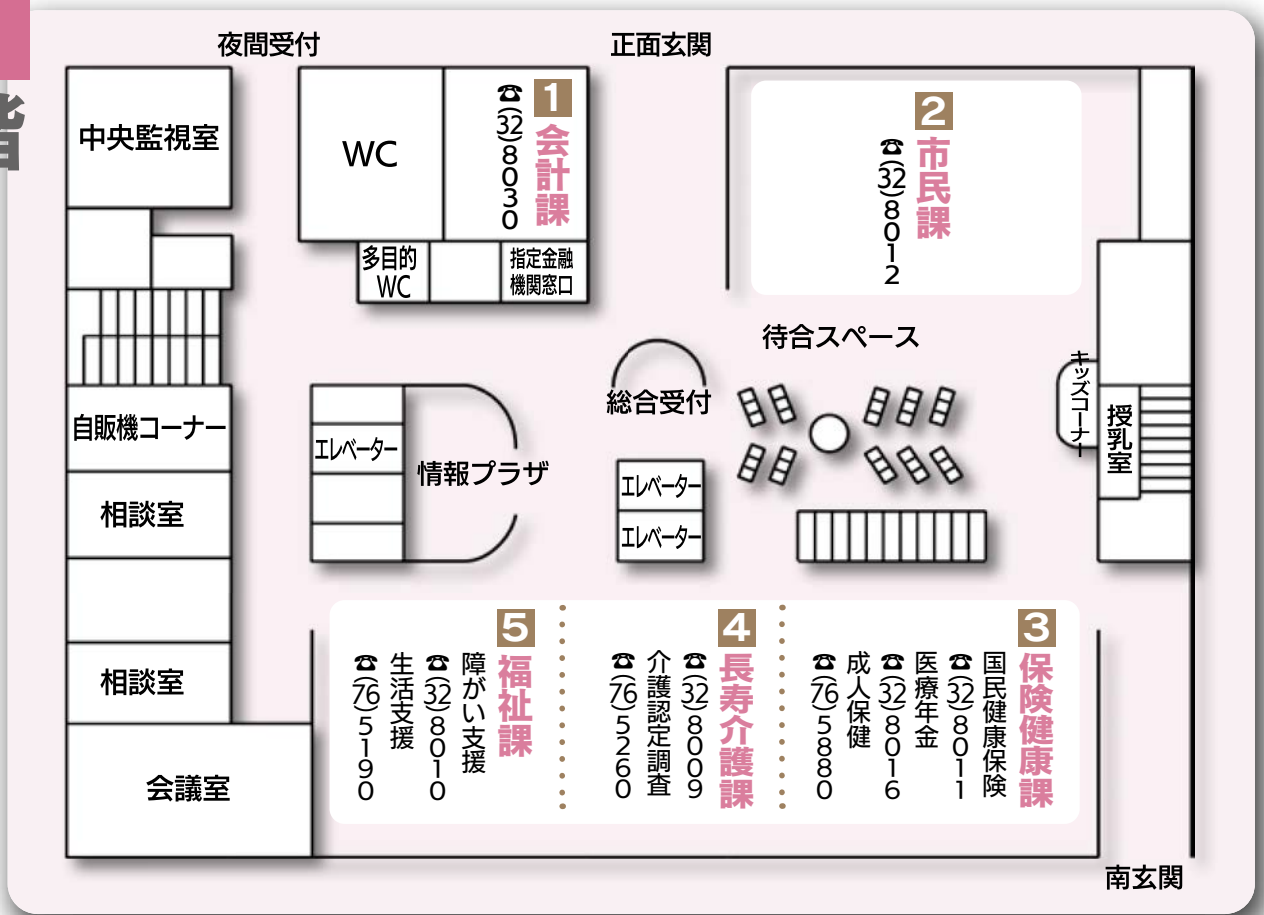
階

夜間受付

正面玄関

中央監視室

WC

1 会計課 ☎㉜8030

2 市民課 ☎㉜8012

多目的WC

指定金融機関窓口

待合スペース

総合受付

キッズコーナー

授乳室

自販機コーナー

エレベーター

情報プラザ

エレベーター

エレベーター

相談室

相談室

会議室

5 福祉課
障がい支援 ☎㉜8010
生活支援 ☎㊻5190

4 長寿介護課
介護認定調査 ☎㉜8009 ☎㊻5260

3 保険健康課
国民健康保険 ☎㉜8011
医療年金 ☎㉜8016
成人保健 ☎㊻5880

南玄関